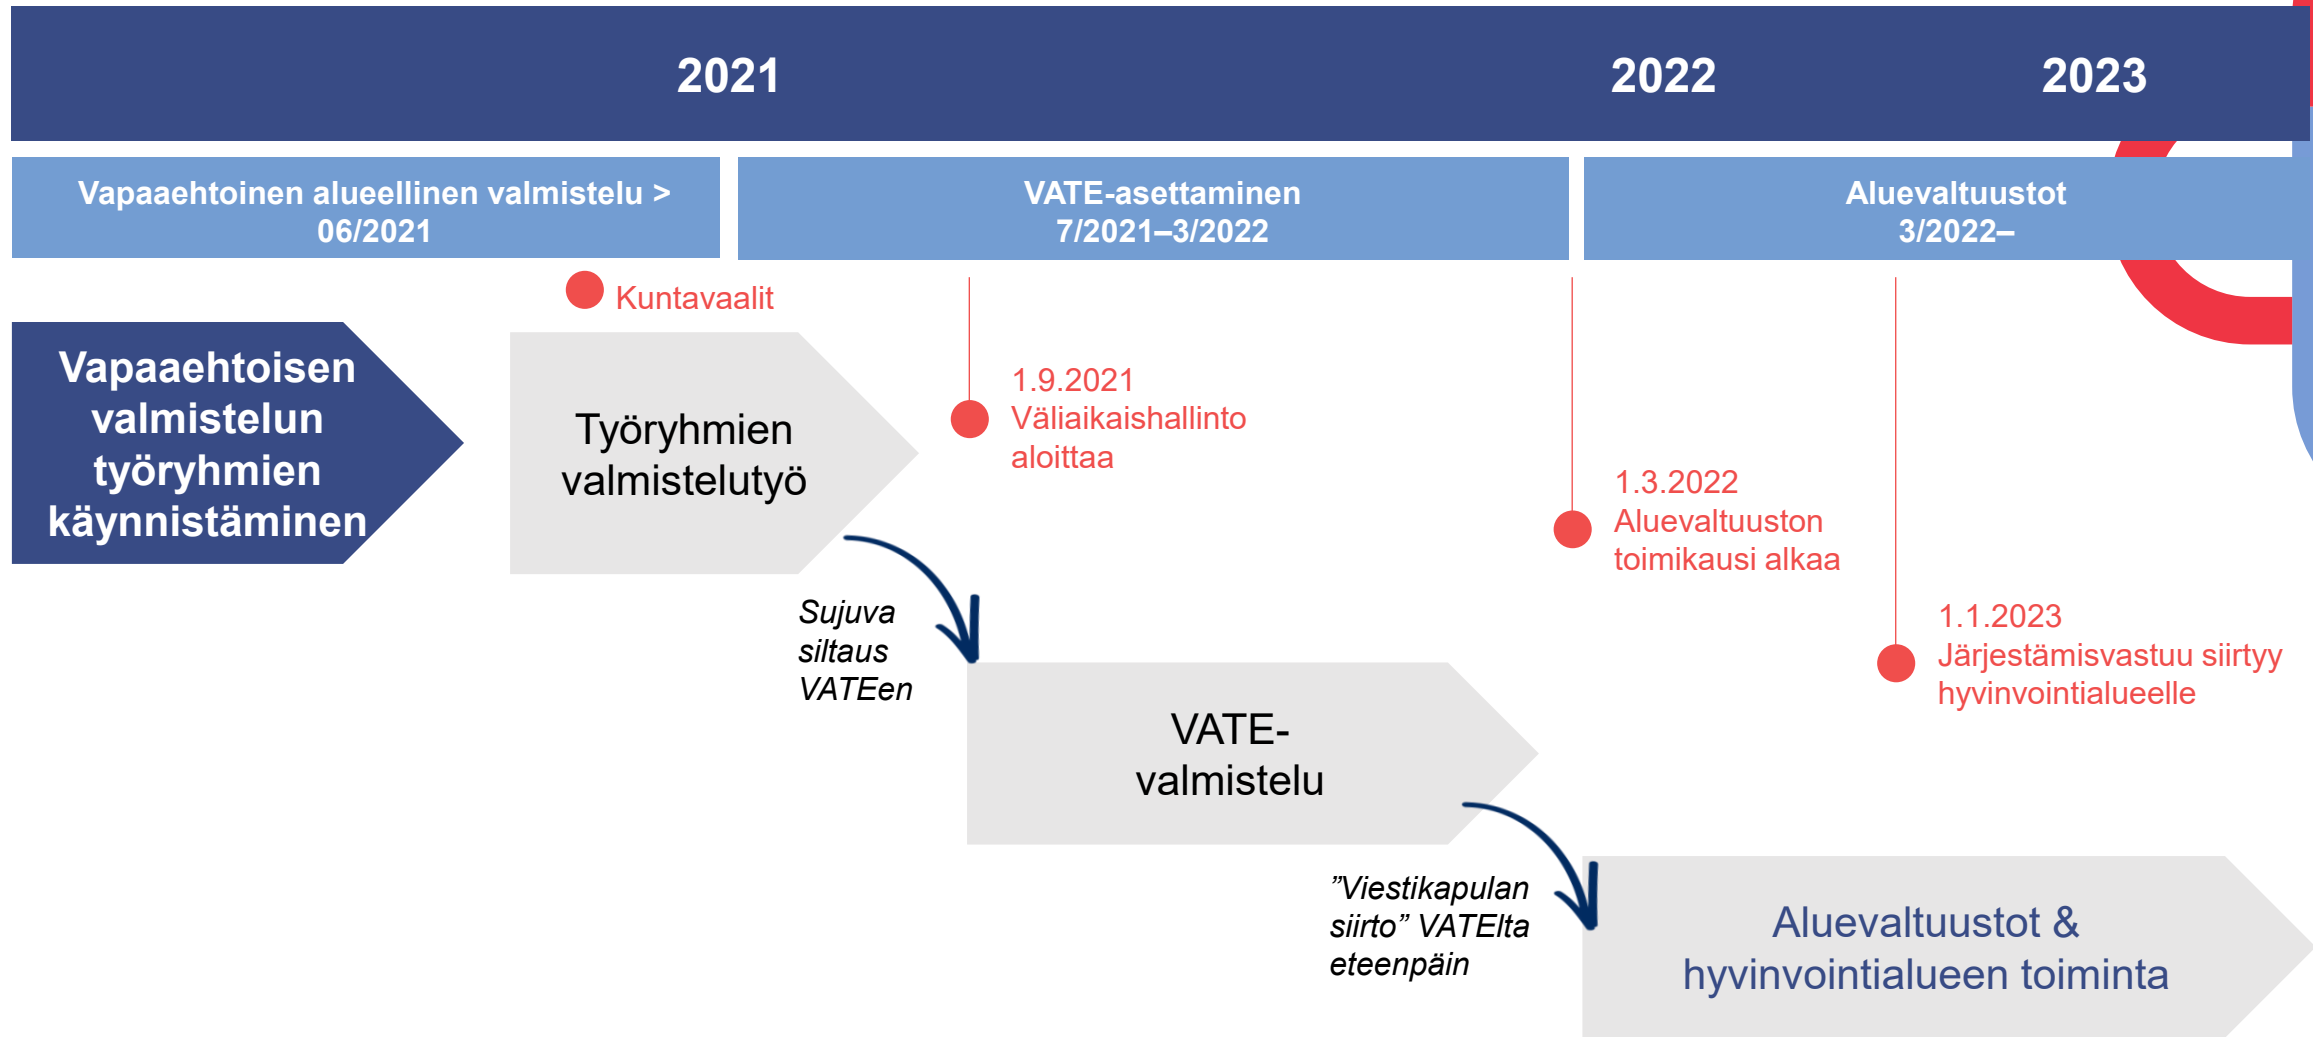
2021

2022

2023

Vapaaehtoinen alueellinen valmistelu > 06/2021

VATE-asettaminen 7/2021–3/2022

Aluevaltuustot 3/2022–

Kuntavaalit

Vapaaehtoisen valmistelun työryhmien käynnistäminen

Työryhmien valmistelutyö

1.9.2021 Väliaikaishallinto aloittaa

1.3.2022 Aluevaltuuston toimikausi alkaa

1.1.2023 Järjestämisvastuu siirtyy hyvinvointialueelle

Sujuva siltaus VATEen

VATE-valmistelu

”Viestikapulan siirto” VATElta eteenpäin

Aluevaltuustot & hyvinvointialueen toiminta